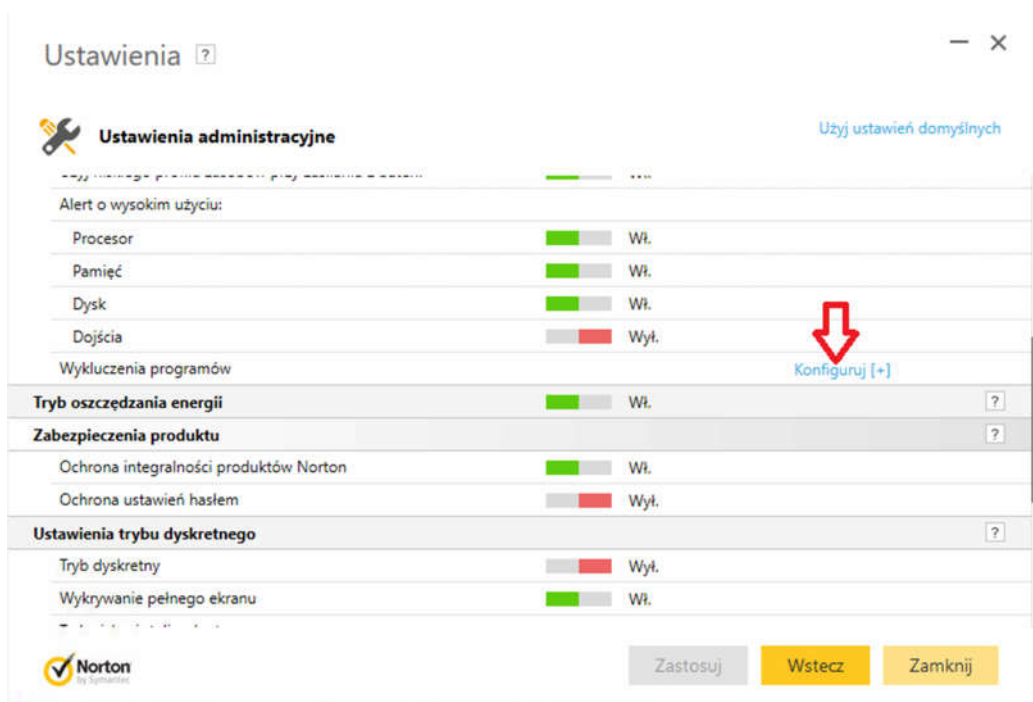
Ustawienia ?

— ×

Ustawienia administracyjne

Użyj ustawień domyślnych

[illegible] Wł.

Alert o wysokim użyciu:

Procesor Wł.

Pamięć Wł.

Dysk Wł.

Dojścia Wył.

Wykluczenia programów Konfiguruj [+]

Tryb oszczędzania energii Wł. ?

Zabezpieczenia produktu ?

Ochrona integralności produktów Norton Wł.

Ochrona ustawień hasłem Wył.

Ustawienia trybu dyskretnego ?

Tryb dyskretny Wył.

Wykrywanie pełnego ekranu Wł.

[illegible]

Norton by Symantec

Zastosuj

Wstecz

Zamknij